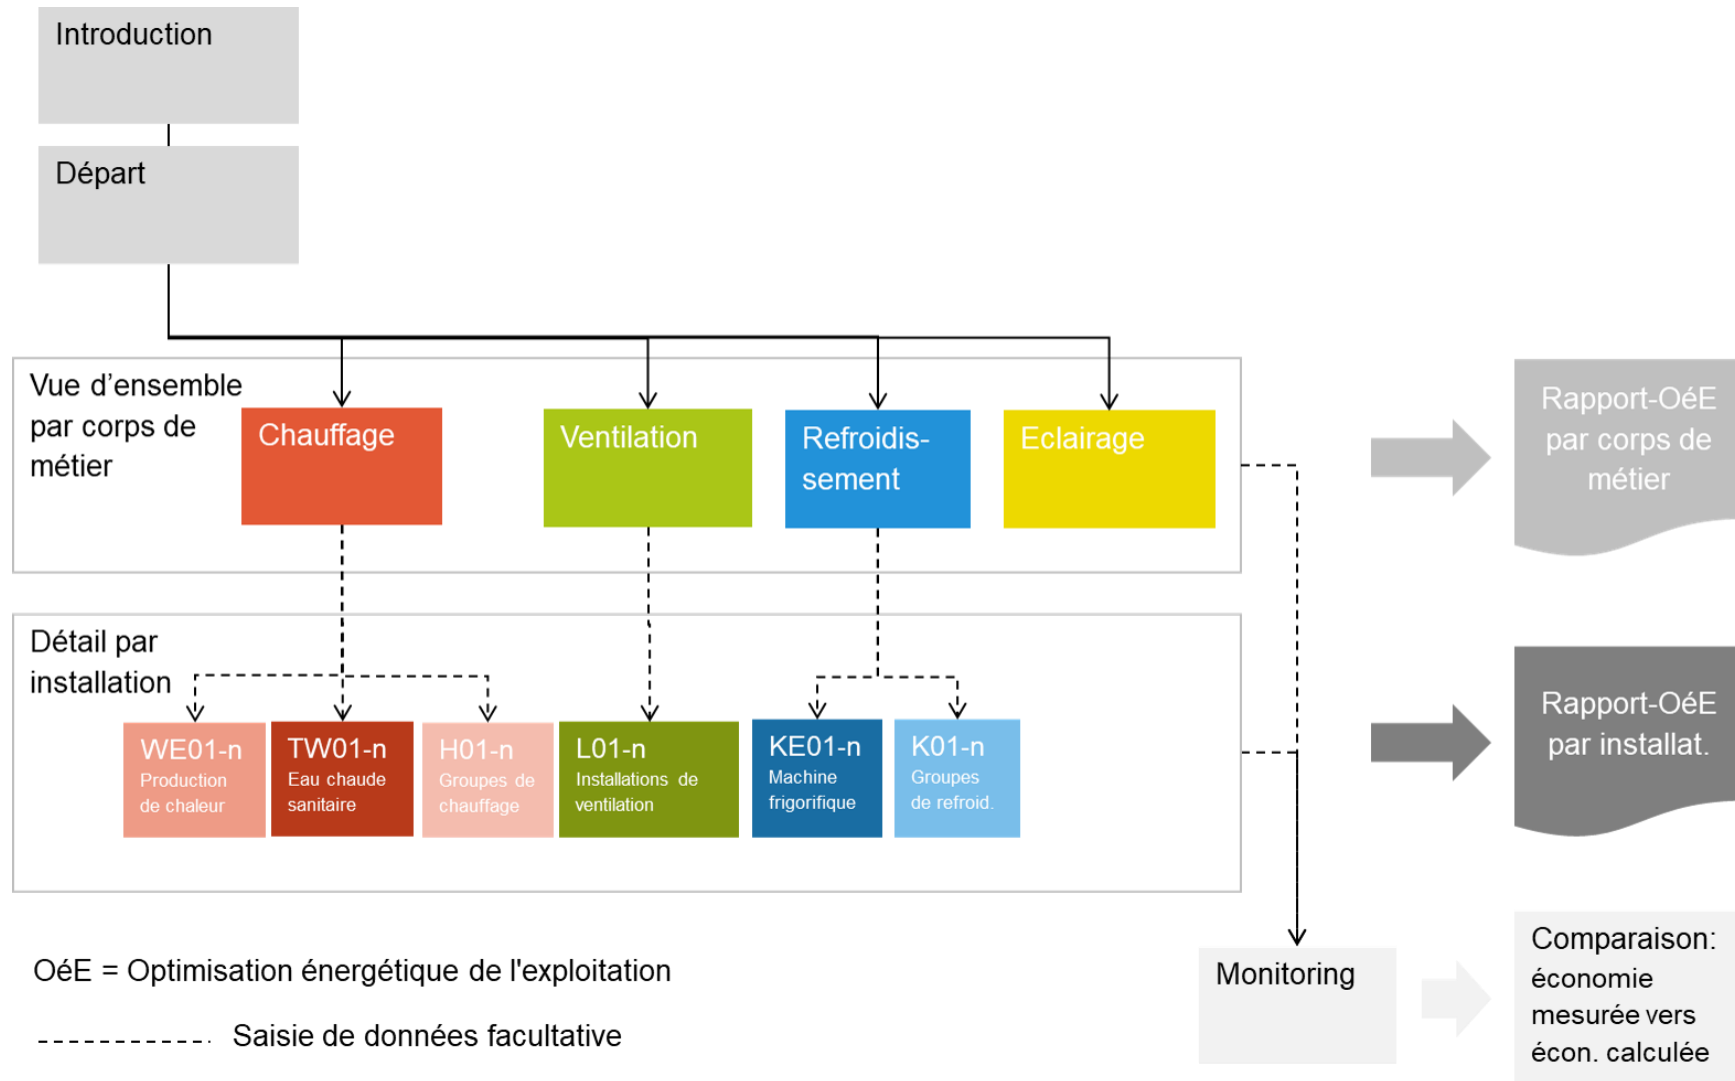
Introduction

Départ

Vue d'ensemble par corps de métier

Chauffage

Ventilation

Refroidissement

Eclairage

Rapport-OéE par corps de métier

Détail par installation

WE01-n Production de chaleur

TW01-n Eau chaude sanitaire

H01-n Groupes de chauffage

L01-n Installations de ventilation

KE01-n Machine frigorifique

K01-n Groupes de refroid.

Rapport-OéE par installat.

OéE = Optimisation énergétique de l'exploitation

Saisie de données facultative

Monitoring

Comparaison: économie mesurée vers écon. calculée